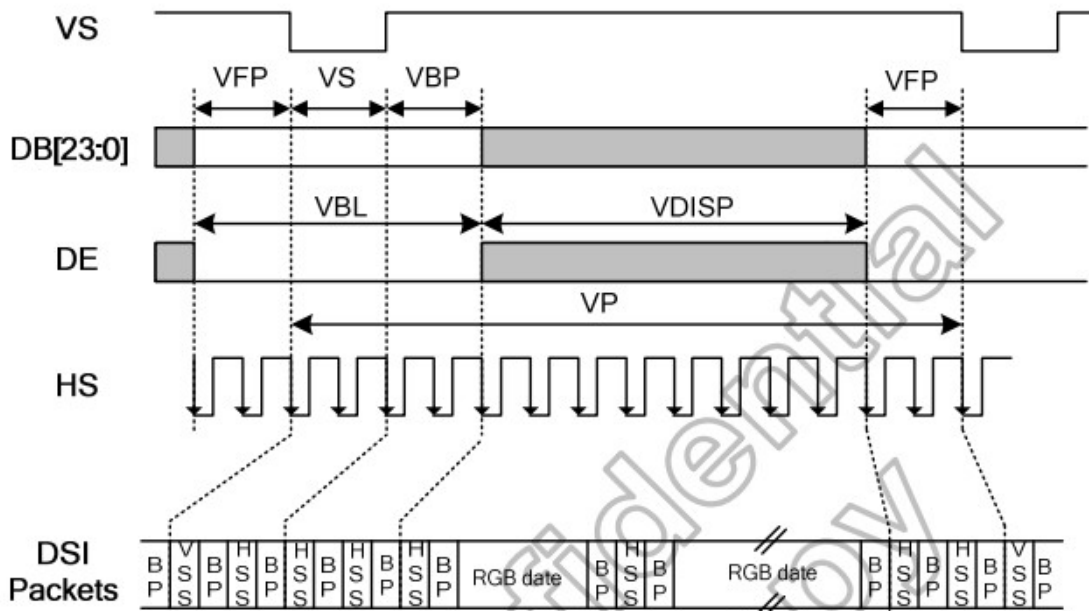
VS

VFP VS VBP VFP

DB[23:0]

VBL VDISP

DE

VP

HS

DSI Packets

| BP | VSS | BP | HSS | BP | HSS | BP | HSS | BP | HSS | BP | RGB date | BP | HSS | BP | RGB date | BP | HSS | BP | HSS | BP | VSS | BP |
|---|---|---|---|---|---|---|---|---|---|---|---|---|---|---|---|---|---|---|---|---|---|---|

Confidential